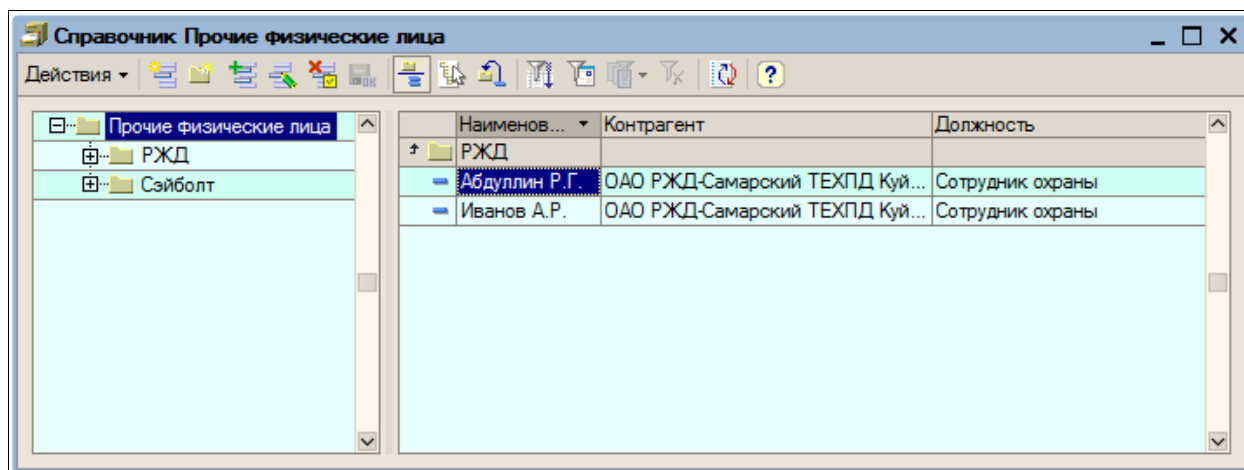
Справочник Прочие физические лица

Действия

Прочие физические лица
РЖД
Сэйболт

| Наименов... | Контрагент | Должность |
|---|---|---|
| РЖД | | |
| Абдуллин Р.Г. | ОАО РЖД-Самарский ТЕХПД Куй... | Сотрудник охраны |
| Иванов А.Р. | ОАО РЖД-Самарский ТЕХПД Куй... | Сотрудник охраны |